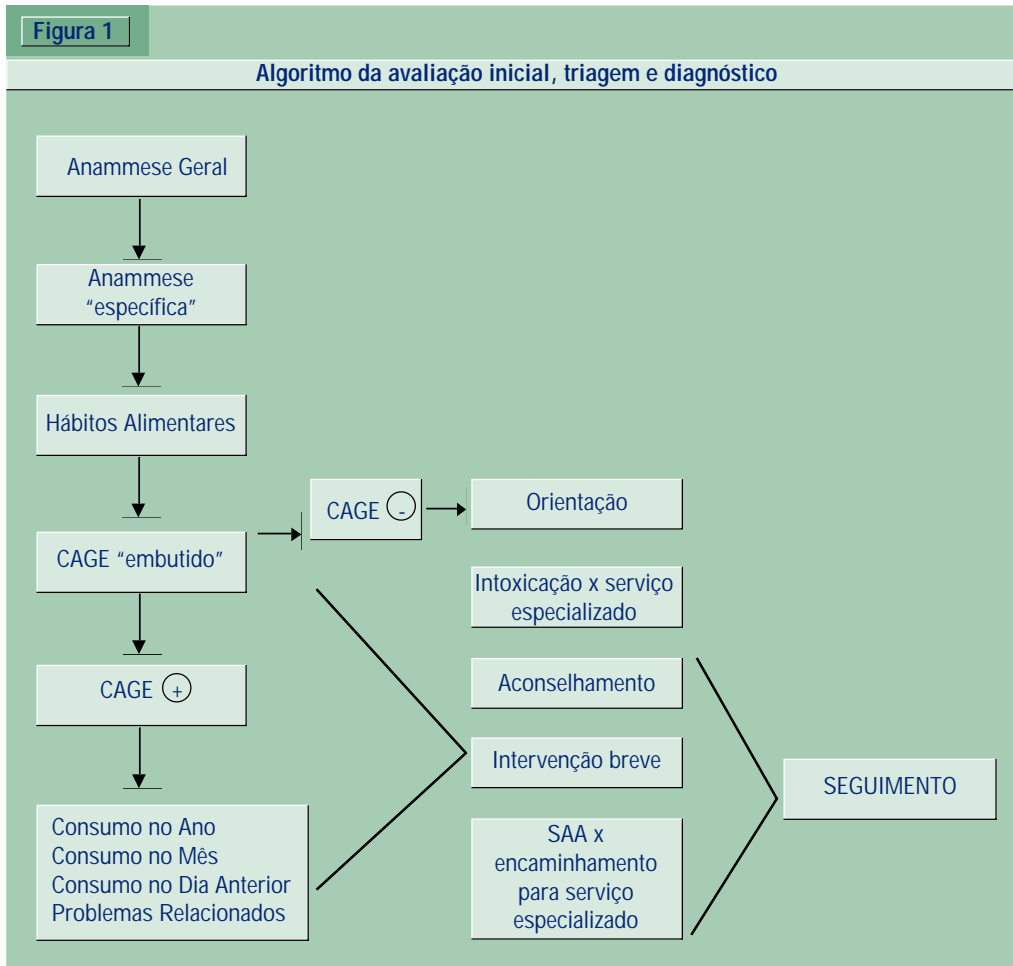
Figura 1

Algoritmo da avaliação inicial, triagem e diagnóstico

Anammese Geral

Anammese "específica"

Hábitos Alimentares

CAGE "embutido"

CAGE -

Orientação

Intoxicação x serviço especializado

CAGE +

Aconselhamento

Intervenção breve

SEGUIMENTO

Consumo no Ano
Consumo no Mês
Consumo no Dia Anterior
Problemas Relacionados

SAA x encaminhamento para serviço especializado